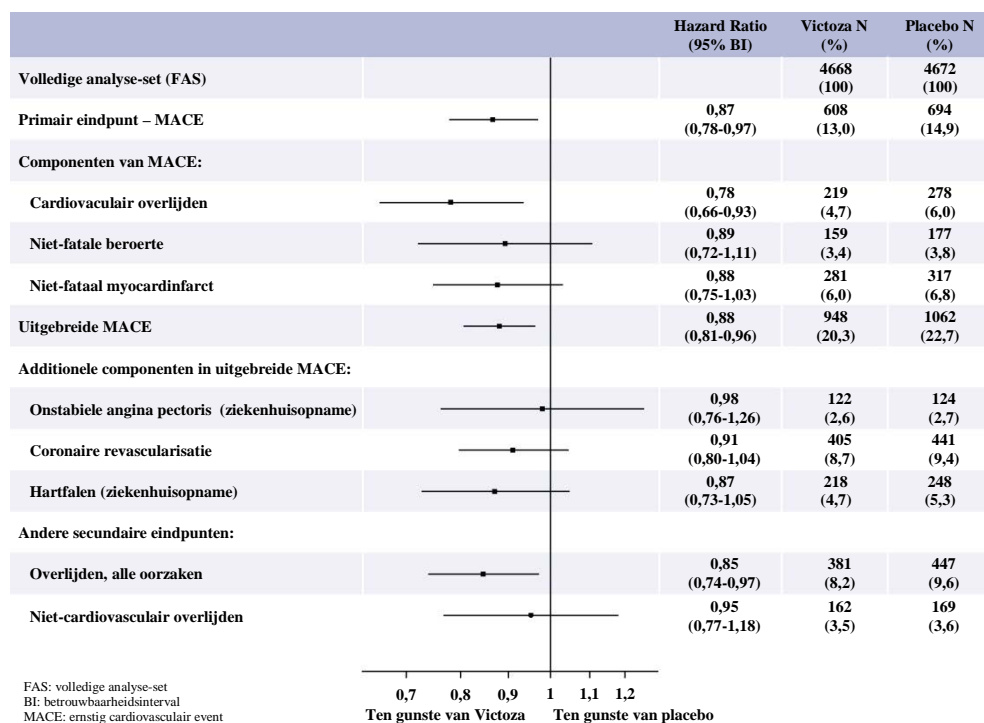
| | Hazard Ratio (95% BI) | Victoza N (%) | Placebo N (%) |
|---|---|---|---|
| Volledige analyse-set (FAS) | | 4668 (100) | 4672 (100) |
| Primair eindpunt – MACE | 0,87 (0,78-0,97) | 608 (13,0) | 694 (14,9) |
| Componenten van MACE: | | | |
| Cardiovaculair overlijden | 0,78 (0,66-0,93) | 219 (4,7) | 278 (6,0) |
| Niet-fatale beroerte | 0,89 (0,72-1,11) | 159 (3,4) | 177 (3,8) |
| Niet-fataal myocardinfarct | 0,88 (0,75-1,03) | 281 (6,0) | 317 (6,8) |
| Uitgebreide MACE | 0,88 (0,81-0,96) | 948 (20,3) | 1062 (22,7) |
| Additionele componenten in uitgebreide MACE: | | | |
| Onstabiele angina pectoris (ziekenhuisopname) | 0,98 (0,76-1,26) | 122 (2,6) | 124 (2,7) |
| Coronaire revascularisatie | 0,91 (0,80-1,04) | 405 (8,7) | 441 (9,4) |
| Hartfalen (ziekenhuisopname) | 0,87 (0,73-1,05) | 218 (4,7) | 248 (5,3) |
| Andere secundaire eindpunten: | | | |
| Overlijden, alle oorzaken | 0,85 (0,74-0,97) | 381 (8,2) | 447 (9,6) |
| Niet-cardiovasculair overlijden | 0,95 (0,77-1,18) | 162 (3,5) | 169 (3,6) |

0,7 0,8 0,9 1 1,1 1,2
Ten gunste van Victoza Ten gunste van placebo

FAS: volledige analyse-set
BI: betrouwbaarheidsinterval
MACE: ernstig cardiovasculair event